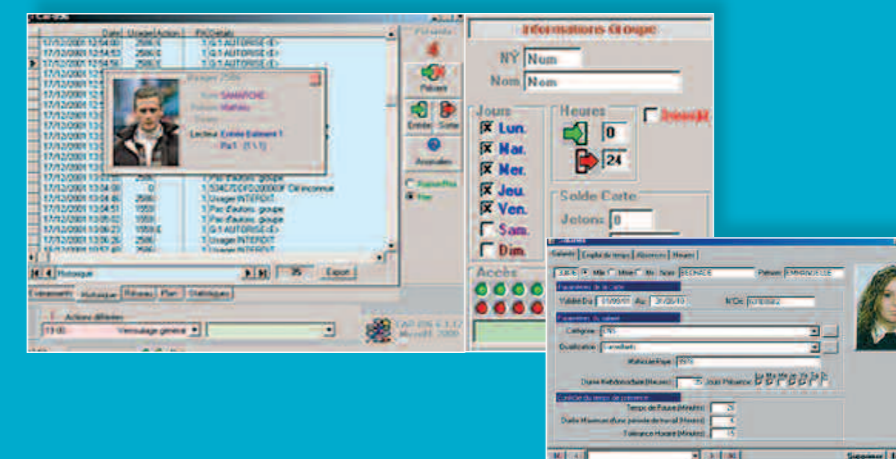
| Date | Usager | Action | PA | Detail |
|---|---|---|---|---|
| 17/12/2001 12:54:00 | 2586 | | 1 | G:1 AUTORISE <E> |
| 17/12/2001 12:54:53 | 2586 | | 1 | G:1 AUTORISE <E> |
| 17/12/2001 12:55:01 | 2586 | | 1 | G:1 AUTORISE <E> |
| 17/12/2001 12:55:53 | 2586 | | 1 | G:1 AUTORISE <E> |

Usager 2586
Nom SAMARCHE
Prénom Mathieu
Lecteur Entrée Batiment 1
PA:1 (1.1.1)

| 17/12/2001 13:04:00 | | | 1 | Pas d'autoris. groupe |
|---|---|---|---|---|
| 17/12/2001 13:04:09 | 0 | | 1 | 534C7DDFD20000F Clé inconnue |
| 17/12/2001 13:04:46 | 2586 | | 1 | Usager INTERDIT |
| 17/12/2001 13:04:51 | 1559 | | 1 | Pas d'autoris. groupe |
| 17/12/2001 13:05:02 | 1559 | | 1 | Pas d'autoris. groupe |
| 17/12/2001 13:06:23 | 1559 | | 1 | G:1 AUTORISE <E> |
| 17/12/2001 13:06:23 | 2586 | | 1 | Usager INTERDIT |
| 17/12/2001 13:06:26 | 2586 | | 1 | Usager INTERDIT |
| 17/12/2001 13:07:00 | 2586 | | 1 | Usager INTERDIT |

Historique
35 Export
Evénements Historique Réseau Plan Statistiques
Actions différées
19:00 Verrouillage général
Présents 4
Présent
Entrée Sortie
Anomalies
Aujourd'hui
Hier
CAP-ON 4.1.1 Microlift 2000

Informations Groupe
N° Num
Nom Nom
Jours
Lun.
Mar.
Mer.
Jeu.
Ven.
Sam.
Dim.
Heures
0
24
Inverse
Solde Carte
Jetons 0
Accès

Salariés
Salarié Capital de temps Absences Heures
Mme Mlle Mme Mr Nom BECKADE Prénom EMMANUELLE
Paramètres de la carte
Validité Du 01/06/01 Au 31/05/10 N°Clé 0010882
Paramètres du salarié
Catégorie ENS
Qualification Conseillers
Matricule Paye 1976
Durée Hebdomadaire (Heures) 35 Jours Présence Lu Ma Me Je Ve Sa Di
Contrôle du temps de présence
Temps de Pause (Minutes) 25
Durée Maximum d'une période de travail (Heures) 6
Tolérance Horaire (Minutes) 15
Supprimer